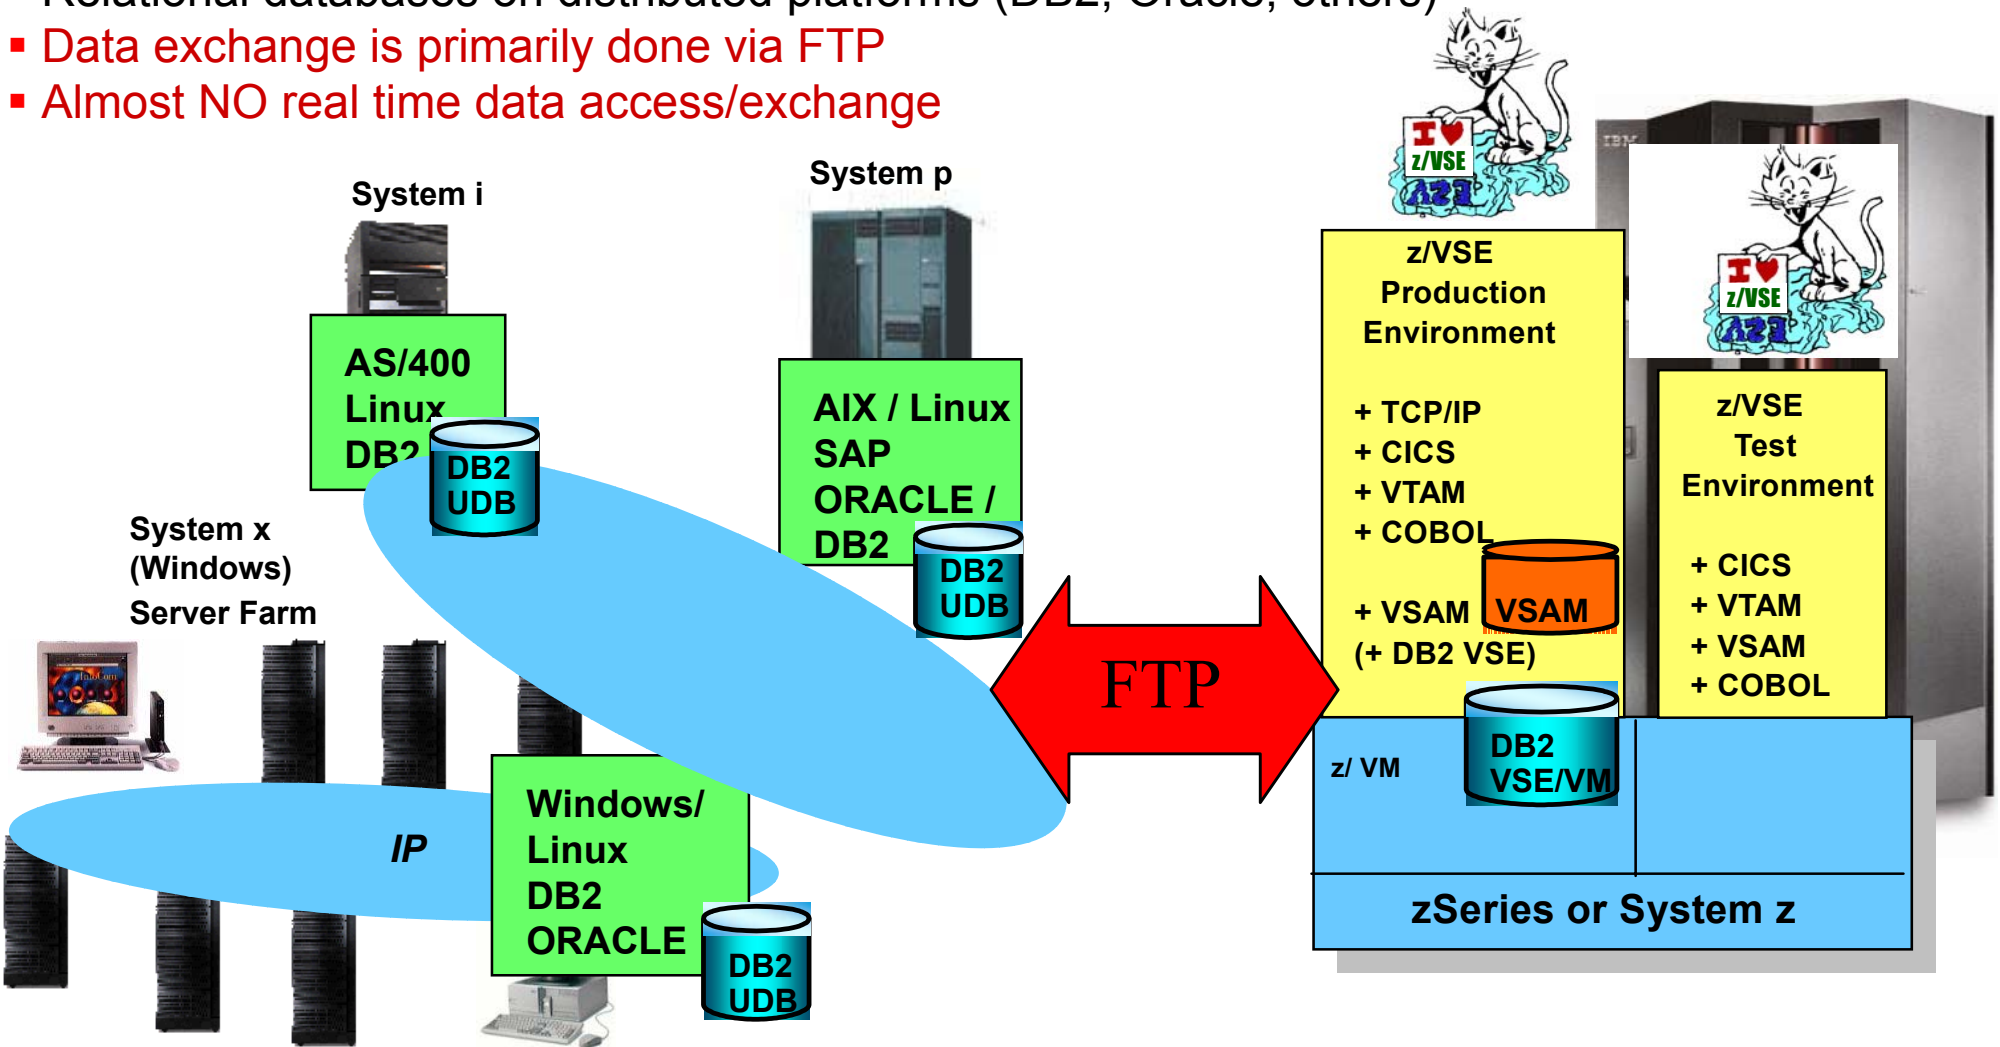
Relational databases on distributed platforms (DB2, Oracle, others)
▪ Data exchange is primarily done via FTP
▪ Almost NO real time data access/exchange

System i

AS/400
Linux
DB2

DB2
UDB

System p

AIX / Linux
SAP
ORACLE /
DB2

DB2
UDB

System x
(Windows)
Server Farm

IP

Windows/
Linux
DB2
ORACLE

DB2
UDB

FTP

I ♥ z/VSE

z/VSE
Production
Environment

+ TCP/IP
+ CICS
+ VTAM
+ COBOL

+ VSAM
(+ DB2 VSE)

VSAM

I ♥ z/VSE

z/VSE
Test
Environment

+ CICS
+ VTAM
+ VSAM
+ COBOL

z/ VM

DB2
VSE/VM

zSeries or System z